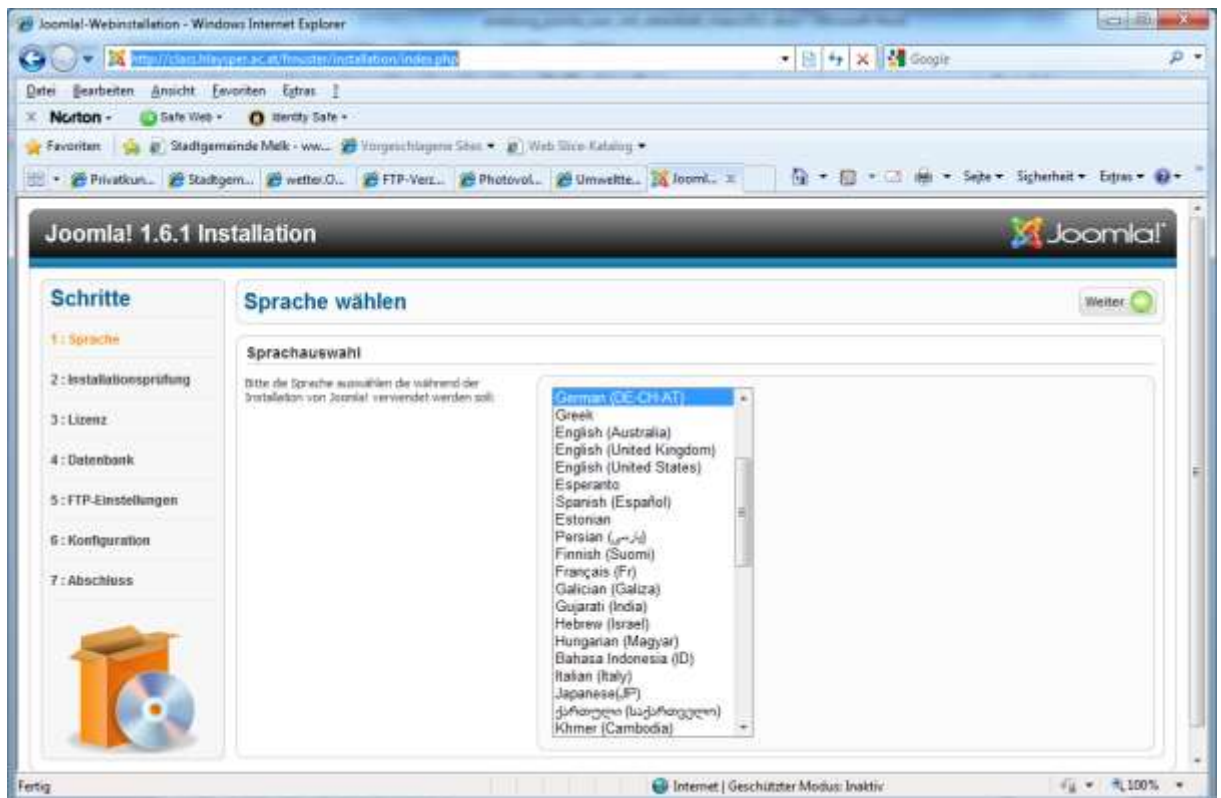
Joomla!-Webinstallation - Windows Internet Explorer

http://class.htlaysper.ac.at/fmuster/installation/index.php

Google

Datei Bearbeiten Ansicht Favoriten Extras ?

Norton - Safe Web - Identity Safe -

Favoriten Stadtgemeinde Melk - ww... Vorgeschlagene Sites ▾ Web Slice-Katalog ▾

Privatkun... Stadtgem... wetter.O... FTP-Verz... Photovol... Umweltte... Jooml... ×

Seite ▾ Sicherheit ▾ Extras ▾

Joomla! 1.6.1 Installation

Joomla!

Schritte

1 : Sprache

2 : Installationsprüfung

3 : Lizenz

4 : Datenbank

5 : FTP-Einstellungen

6 : Konfiguration

7 : Abschluss

Sprache wählen

Weiter

Sprachauswahl

Bitte die Sprache auswählen die während der Installation von Joomla! verwendet werden soll:

German (DE-CH-AT)
Greek
English (Australia)
English (United Kingdom)
English (United States)
Esperanto
Spanish (Español)
Estonian
Persian (پارسی)
Finnish (Suomi)
Français (Fr)
Galician (Galiza)
Gujarati (India)
Hebrew (Israel)
Hungarian (Magyar)
Bahasa Indonesia (ID)
Italian (Italy)
Japanese(JP)
ქართული (საქართველო)
Khmer (Cambodia)

Fertig

Internet | Geschützter Modus: Inaktiv

100%